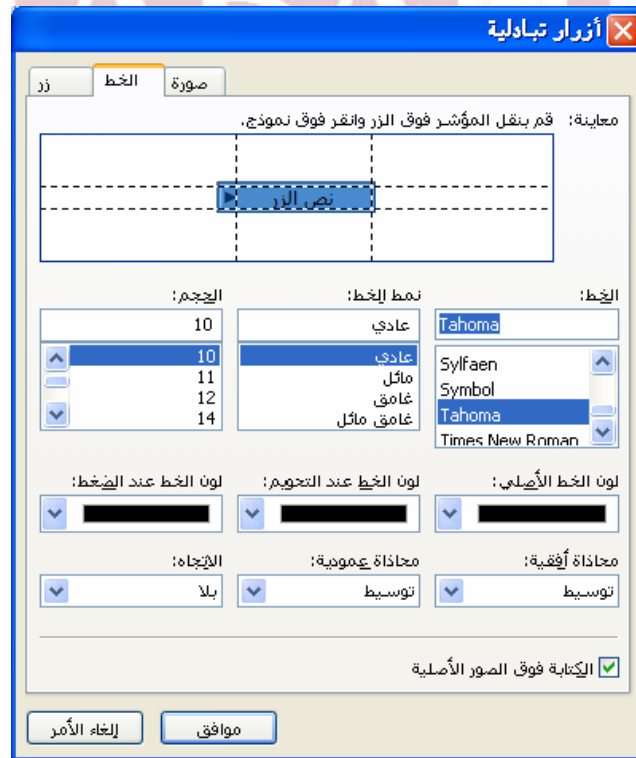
أزرار تبادلية

صورة
الخط
زر

معاينة: قم بنقل المؤشر فوق الزر وانقر فوق نموذج.

نص الزر

الخط:
Tahoma
Sylfaen
Symbol
Tahoma
Times New Roman

نمط الخط:
عادي
عادي
مائل
غامق
غامق مائل

الحجم:
10
10
11
12
14

لون الخط الأصلي:

لون الخط عند التحويم:

لون الخط عند الضغط:

محاذاة أفقية:
توسيط

محاذاة عمودية:
توسيط

الإتجاه:
بلا

الكتابة فوق الصور الأصلية

موافق
إلغاء الأمر